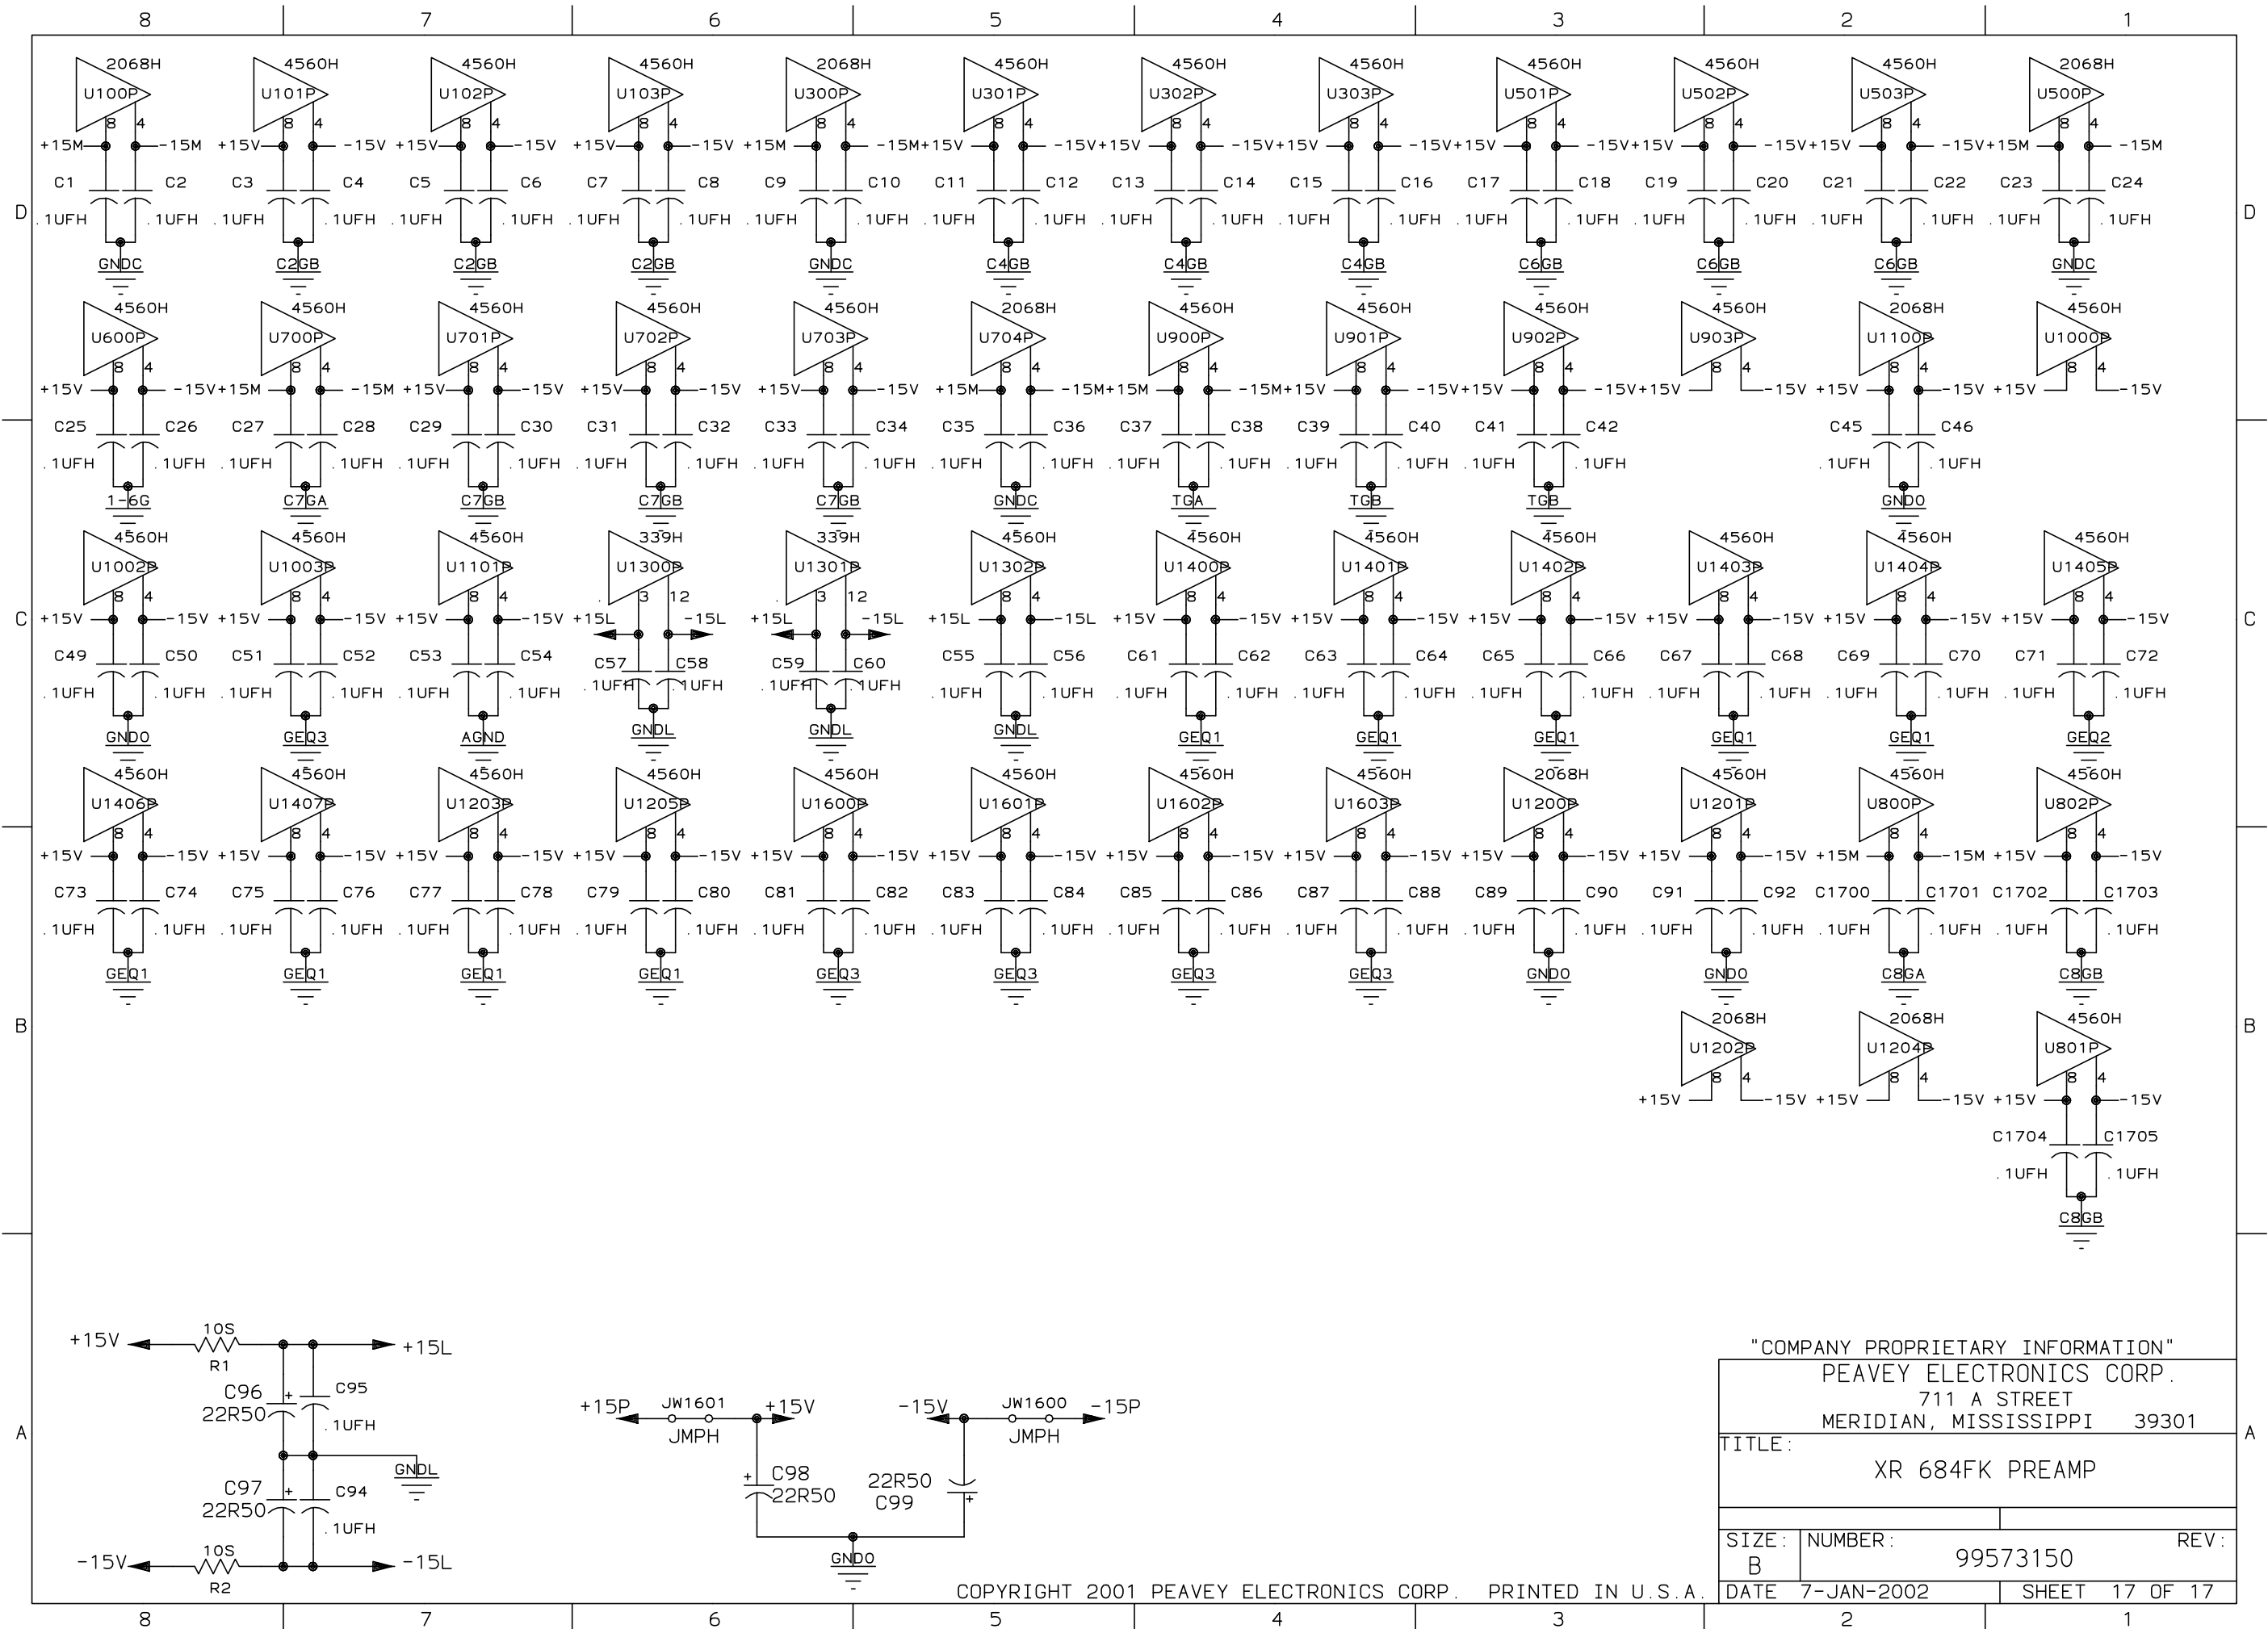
8 7 6 5 4 3 2 1

D

2068H U100P 8 4 +15M -15M C1 C2 .1UFH .1UFH GNDC
4560H U101P 8 4 +15V -15V C3 C4 .1UFH .1UFH C2GB
4560H U102P 8 4 +15V -15V C5 C6 .1UFH .1UFH C2GB
4560H U103P 8 4 +15V -15V C7 C8 .1UFH .1UFH C2GB
2068H U300P 8 4 +15M -15M C9 C10 .1UFH .1UFH GNDC
4560H U301P 8 4 +15V -15V C11 C12 .1UFH .1UFH C4GB
4560H U302P 8 4 +15V -15V C13 C14 .1UFH .1UFH C4GB
4560H U303P 8 4 +15V -15V C15 C16 .1UFH .1UFH C4GB
4560H U501P 8 4 +15V -15V C17 C18 .1UFH .1UFH C6GB
4560H U502P 8 4 +15V -15V C19 C20 .1UFH .1UFH C6GB
4560H U503P 8 4 +15V -15V C21 C22 .1UFH .1UFH C6GB
2068H U500P 8 4 +15M -15M C23 C24 .1UFH .1UFH GNDC

4560H U600P 8 4 +15V -15V C25 C26 .1UFH .1UFH 1-6G
4560H U700P 8 4 +15M -15M C27 C28 .1UFH .1UFH C7GA
4560H U701P 8 4 +15V -15V C29 C30 .1UFH .1UFH C7GB
4560H U702P 8 4 +15V -15V C31 C32 .1UFH .1UFH C7GB
4560H U703P 8 4 +15V -15V C33 C34 .1UFH .1UFH C7GB
2068H U704P 8 4 +15M -15M C35 C36 .1UFH .1UFH GNDC
4560H U900P 8 4 +15M -15M C37 C38 .1UFH .1UFH TGA
4560H U901P 8 4 +15V -15V C39 C40 .1UFH .1UFH TGB
4560H U902P 8 4 +15V -15V C41 C42 .1UFH .1UFH TGB
4560H U903P 8 4 +15V -15V
2068H U1100P 8 4 +15V -15V C45 C46 .1UFH .1UFH GNDO
4560H U1000P 8 4 +15V -15V

C

4560H U1002P 8 4 +15V -15V C49 C50 .1UFH .1UFH GNDO
4560H U1003P 8 4 +15V -15V C51 C52 .1UFH .1UFH GEQ3
4560H U1101P 8 4 +15V -15V C53 C54 .1UFH .1UFH AGND
339H U1300P 3 12 +15L -15L C57 C58 .1UFH .1UFH GNDL
339H U1301P 3 12 +15L -15L C59 C60 .1UFH .1UFH GNDL
4560H U1302P 8 4 +15L -15L C55 C56 .1UFH .1UFH GNDL
4560H U1400P 8 4 +15V -15V C61 C62 .1UFH .1UFH GEQ1
4560H U1401P 8 4 +15V -15V C63 C64 .1UFH .1UFH GEQ1
4560H U1402P 8 4 +15V -15V C65 C66 .1UFH .1UFH GEQ1
4560H U1403P 8 4 +15V -15V C67 C68 .1UFH .1UFH GEQ1
4560H U1404P 8 4 +15V -15V C69 C70 .1UFH .1UFH GEQ1
4560H U1405P 8 4 +15V -15V C71 C72 .1UFH .1UFH GEQ2

4560H U1406P 8 4 +15V -15V C73 C74 .1UFH .1UFH GEQ1
4560H U1407P 8 4 +15V -15V C75 C76 .1UFH .1UFH GEQ1
4560H U1203P 8 4 +15V -15V C77 C78 .1UFH .1UFH GEQ1
4560H U1205P 8 4 +15V -15V C79 C80 .1UFH .1UFH GEQ1
4560H U1600P 8 4 +15V -15V C81 C82 .1UFH .1UFH GEQ3
4560H U1601P 8 4 +15V -15V C83 C84 .1UFH .1UFH GEQ3
4560H U1602P 8 4 +15V -15V C85 C86 .1UFH .1UFH GEQ3
4560H U1603P 8 4 +15V -15V C87 C88 .1UFH .1UFH GEQ3
2068H U1200P 8 4 +15V -15V C89 C90 .1UFH .1UFH GNDO
4560H U1201P 8 4 +15V -15V C91 C92 .1UFH .1UFH GNDO
4560H U800P 8 4 +15M -15M C1700 C1701 .1UFH .1UFH C8GA
4560H U802P 8 4 +15V -15V C1702 C1703 .1UFH .1UFH C8GB

B

2068H U1202P 8 4 +15V -15V
2068H U1204P 8 4 +15V -15V
4560H U801P 8 4 +15V -15V C1704 C1705 .1UFH .1UFH C8GB

A

+15V 10S R1 +15L C96 22R50 C95 .1UFH GNDL C97 22R50 C94 .1UFH -15V 10S R2 -15L

+15P JW1601 JMPH +15V C98 22R50 GNDO 22R50 C99 -15V JW1600 JMPH -15P

"COMPANY PROPRIETARY INFORMATION"
PEAVEY ELECTRONICS CORP.
711 A STREET
MERIDIAN, MISSISSIPPI 39301
TITLE:
XR 684FK PREAMP
SIZE: B
NUMBER: 99573150
REV:
DATE 7-JAN-2002
SHEET 17 OF 17

COPYRIGHT 2001 PEAVEY ELECTRONICS CORP. PRINTED IN U.S.A.